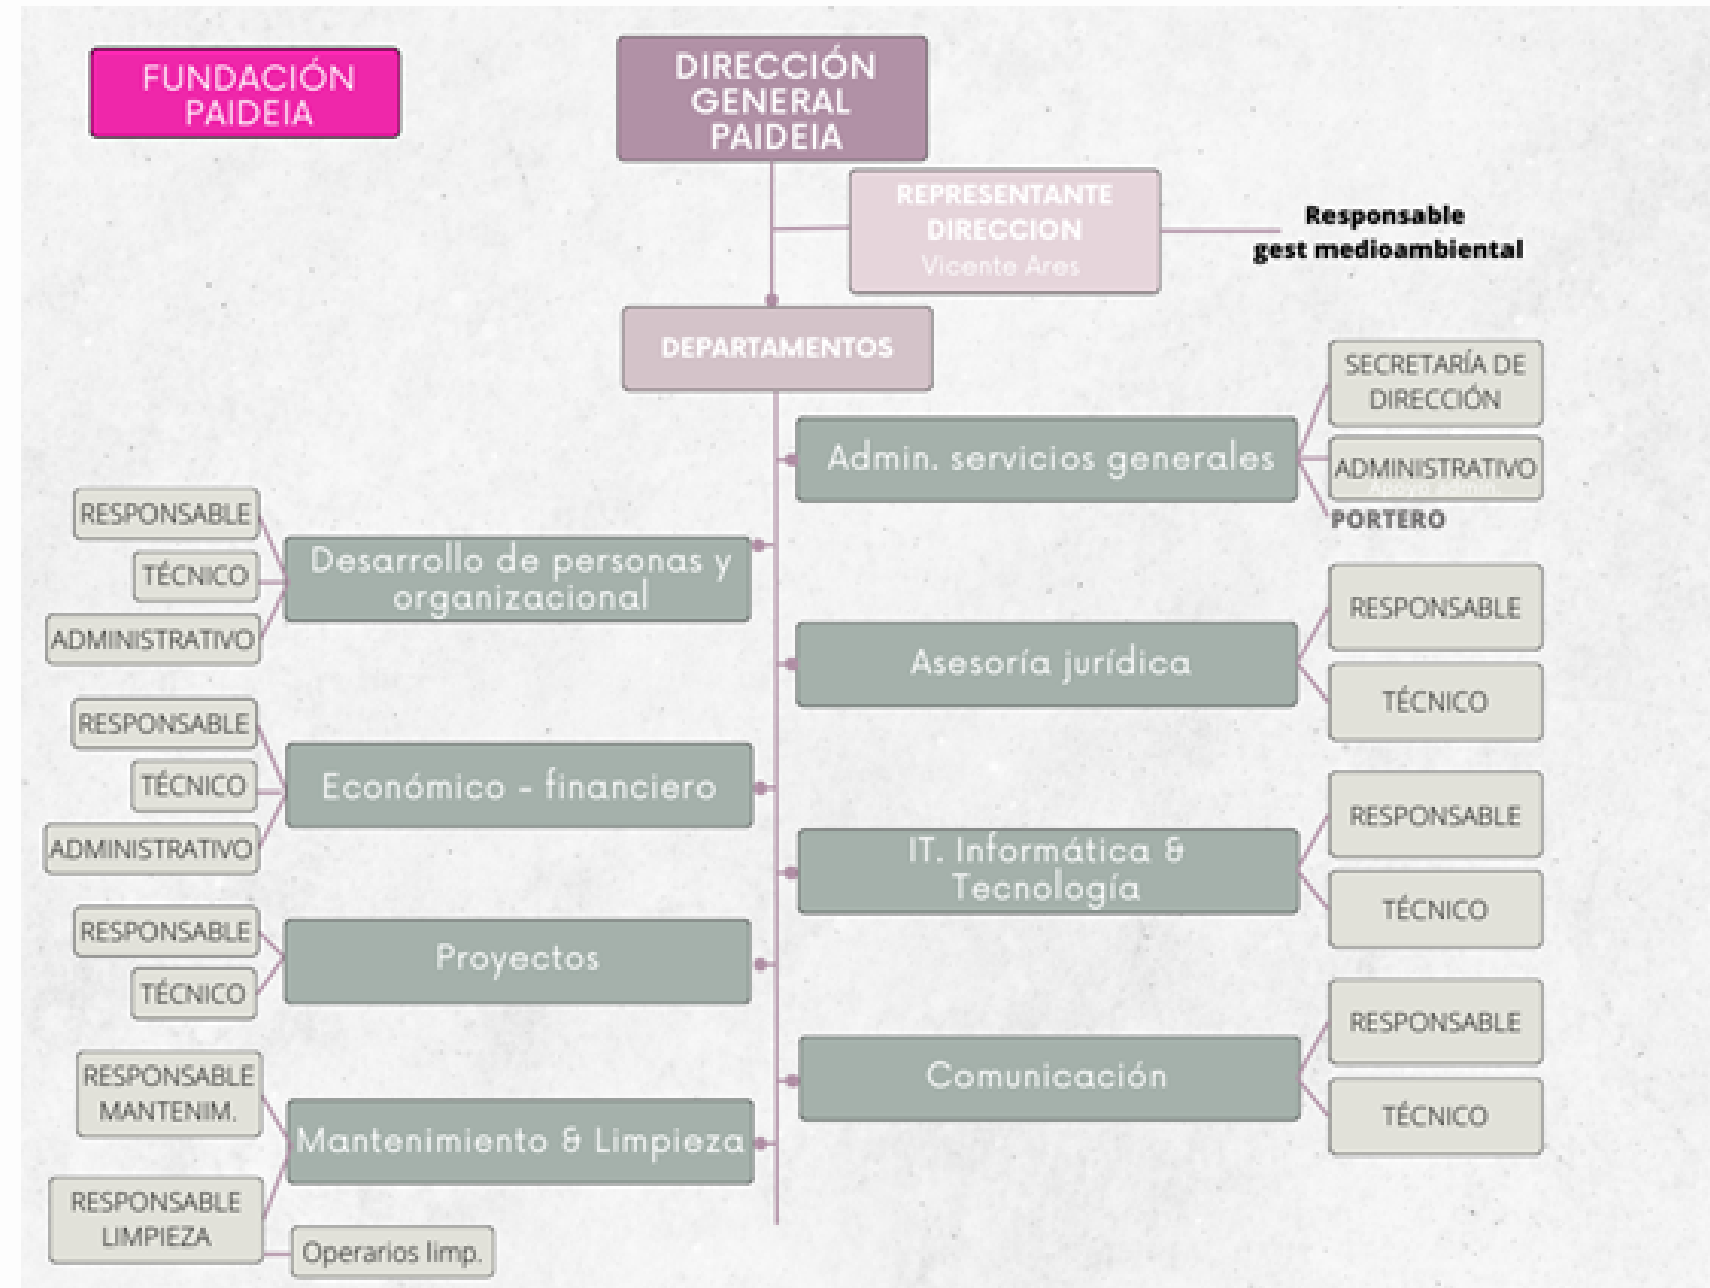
FUNDACIÓN PAIDEIA

DIRECCIÓN GENERAL PAIDEIA

REPRESENTANTE DIRECCION
Vicente Ares

Responsable gest medioambiental

DEPARTAMENTOS

Admin. servicios generales
SECRETARÍA DE DIRECCIÓN
ADMINISTRATIVO
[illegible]
PORTERO

Desarrollo de personas y organizacional
RESPONSABLE
TÉCNICO
ADMINISTRATIVO

Asesoría jurídica
RESPONSABLE
TÉCNICO

Económico - financiero
RESPONSABLE
TÉCNICO
ADMINISTRATIVO

IT. Informática & Tecnología
RESPONSABLE
TÉCNICO

Proyectos
RESPONSABLE
TÉCNICO

Comunicación
RESPONSABLE
TÉCNICO

Mantenimiento & Limpieza
RESPONSABLE MANTENIM.
RESPONSABLE LIMPIEZA
Operarios limp.